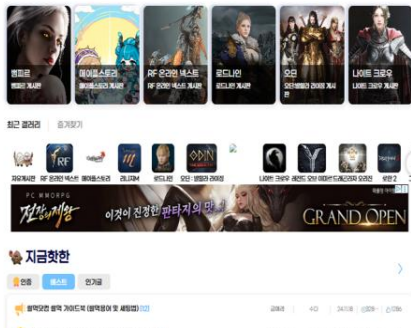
뱀피르
뱀피르 게시판

메이플스토리
메이플스토리 게시판

RF 온라인 넥스트
RF 온라인 넥스트 게시판

로드나인
로드나인 게시판

오딘
오딘: 발할라 라이징 게시판

나이트 크로우
나이트 크로우 게시판

최근 갤러리 즐겨찾기

자유게시판 RF 온라인 넥스트 메이플스토리 리니지M 로드나인 오딘: 발할라 라이징 나이트 크로우 레전드 오브 이미르 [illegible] 로한2

PC MMORPG
천하제일
이것이 진정한 판타지의 맛!
GRAND OPEN

지금핫한

인증 베스트 인기글

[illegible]